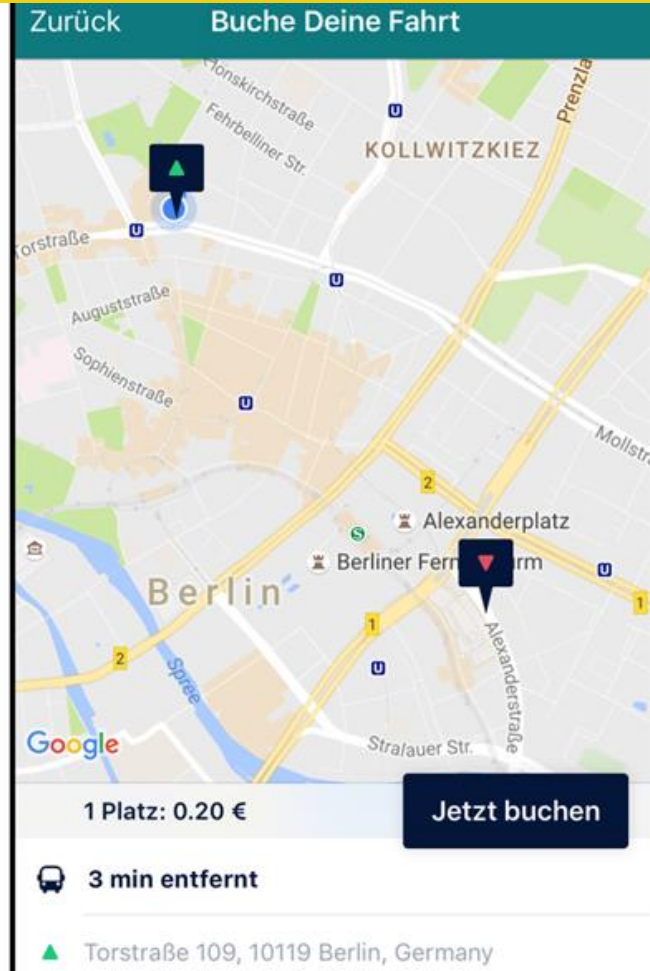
Zurück Buche Deine Fahrt

Prenzla
Zionskirchstraße
U
Fehrbelliner Str.
KOLLWITZKIEZ
Torstraße
U
U
Auguststraße
Sophienstraße
U
Mollstr.
2
Alexanderplatz
S
Berliner Fern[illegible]rm
U
Berlin
1
1
Alexanderstraße
2
Spree
U
Google
Stralauer Str.

1 Platz: 0.20 €
Jetzt buchen

3 min entfernt

Torstraße 109, 10119 Berlin, Germany